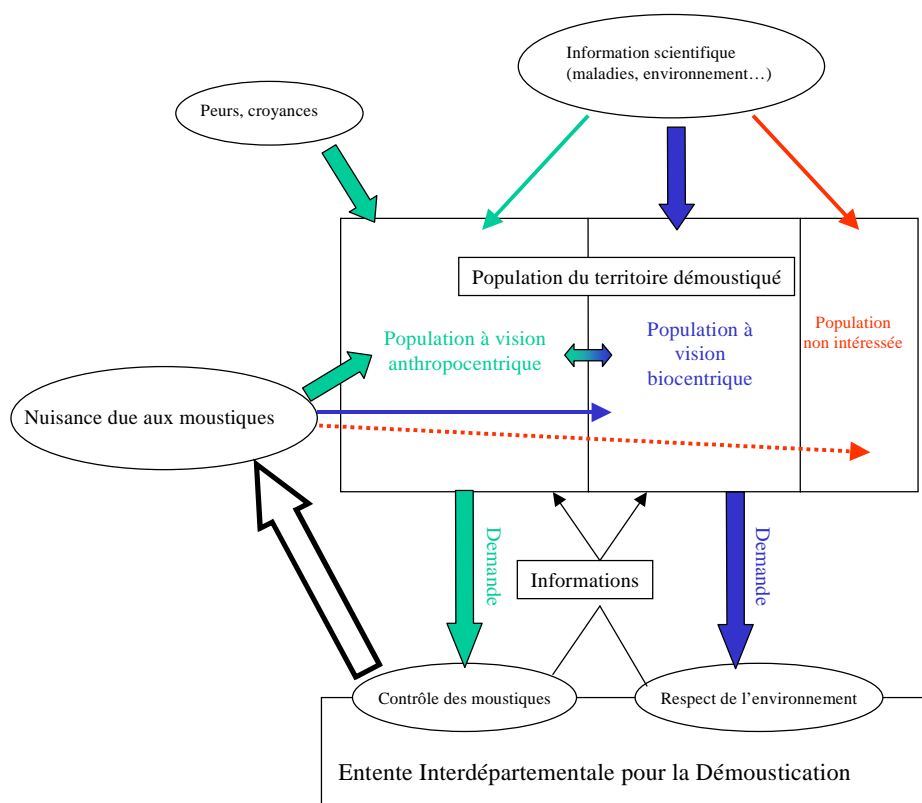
Information scientifique (maladies, environnement…)

Peurs, croyances

Population du territoire démoustiqué

Population à vision anthropocentrique

Population à vision biocentrique

Population non intéressée

Nuisance due aux moustiques

Demande

Informations

Demande

Contrôle des moustiques

Respect de l'environnement

Entente Interdépartementale pour la Démoustication